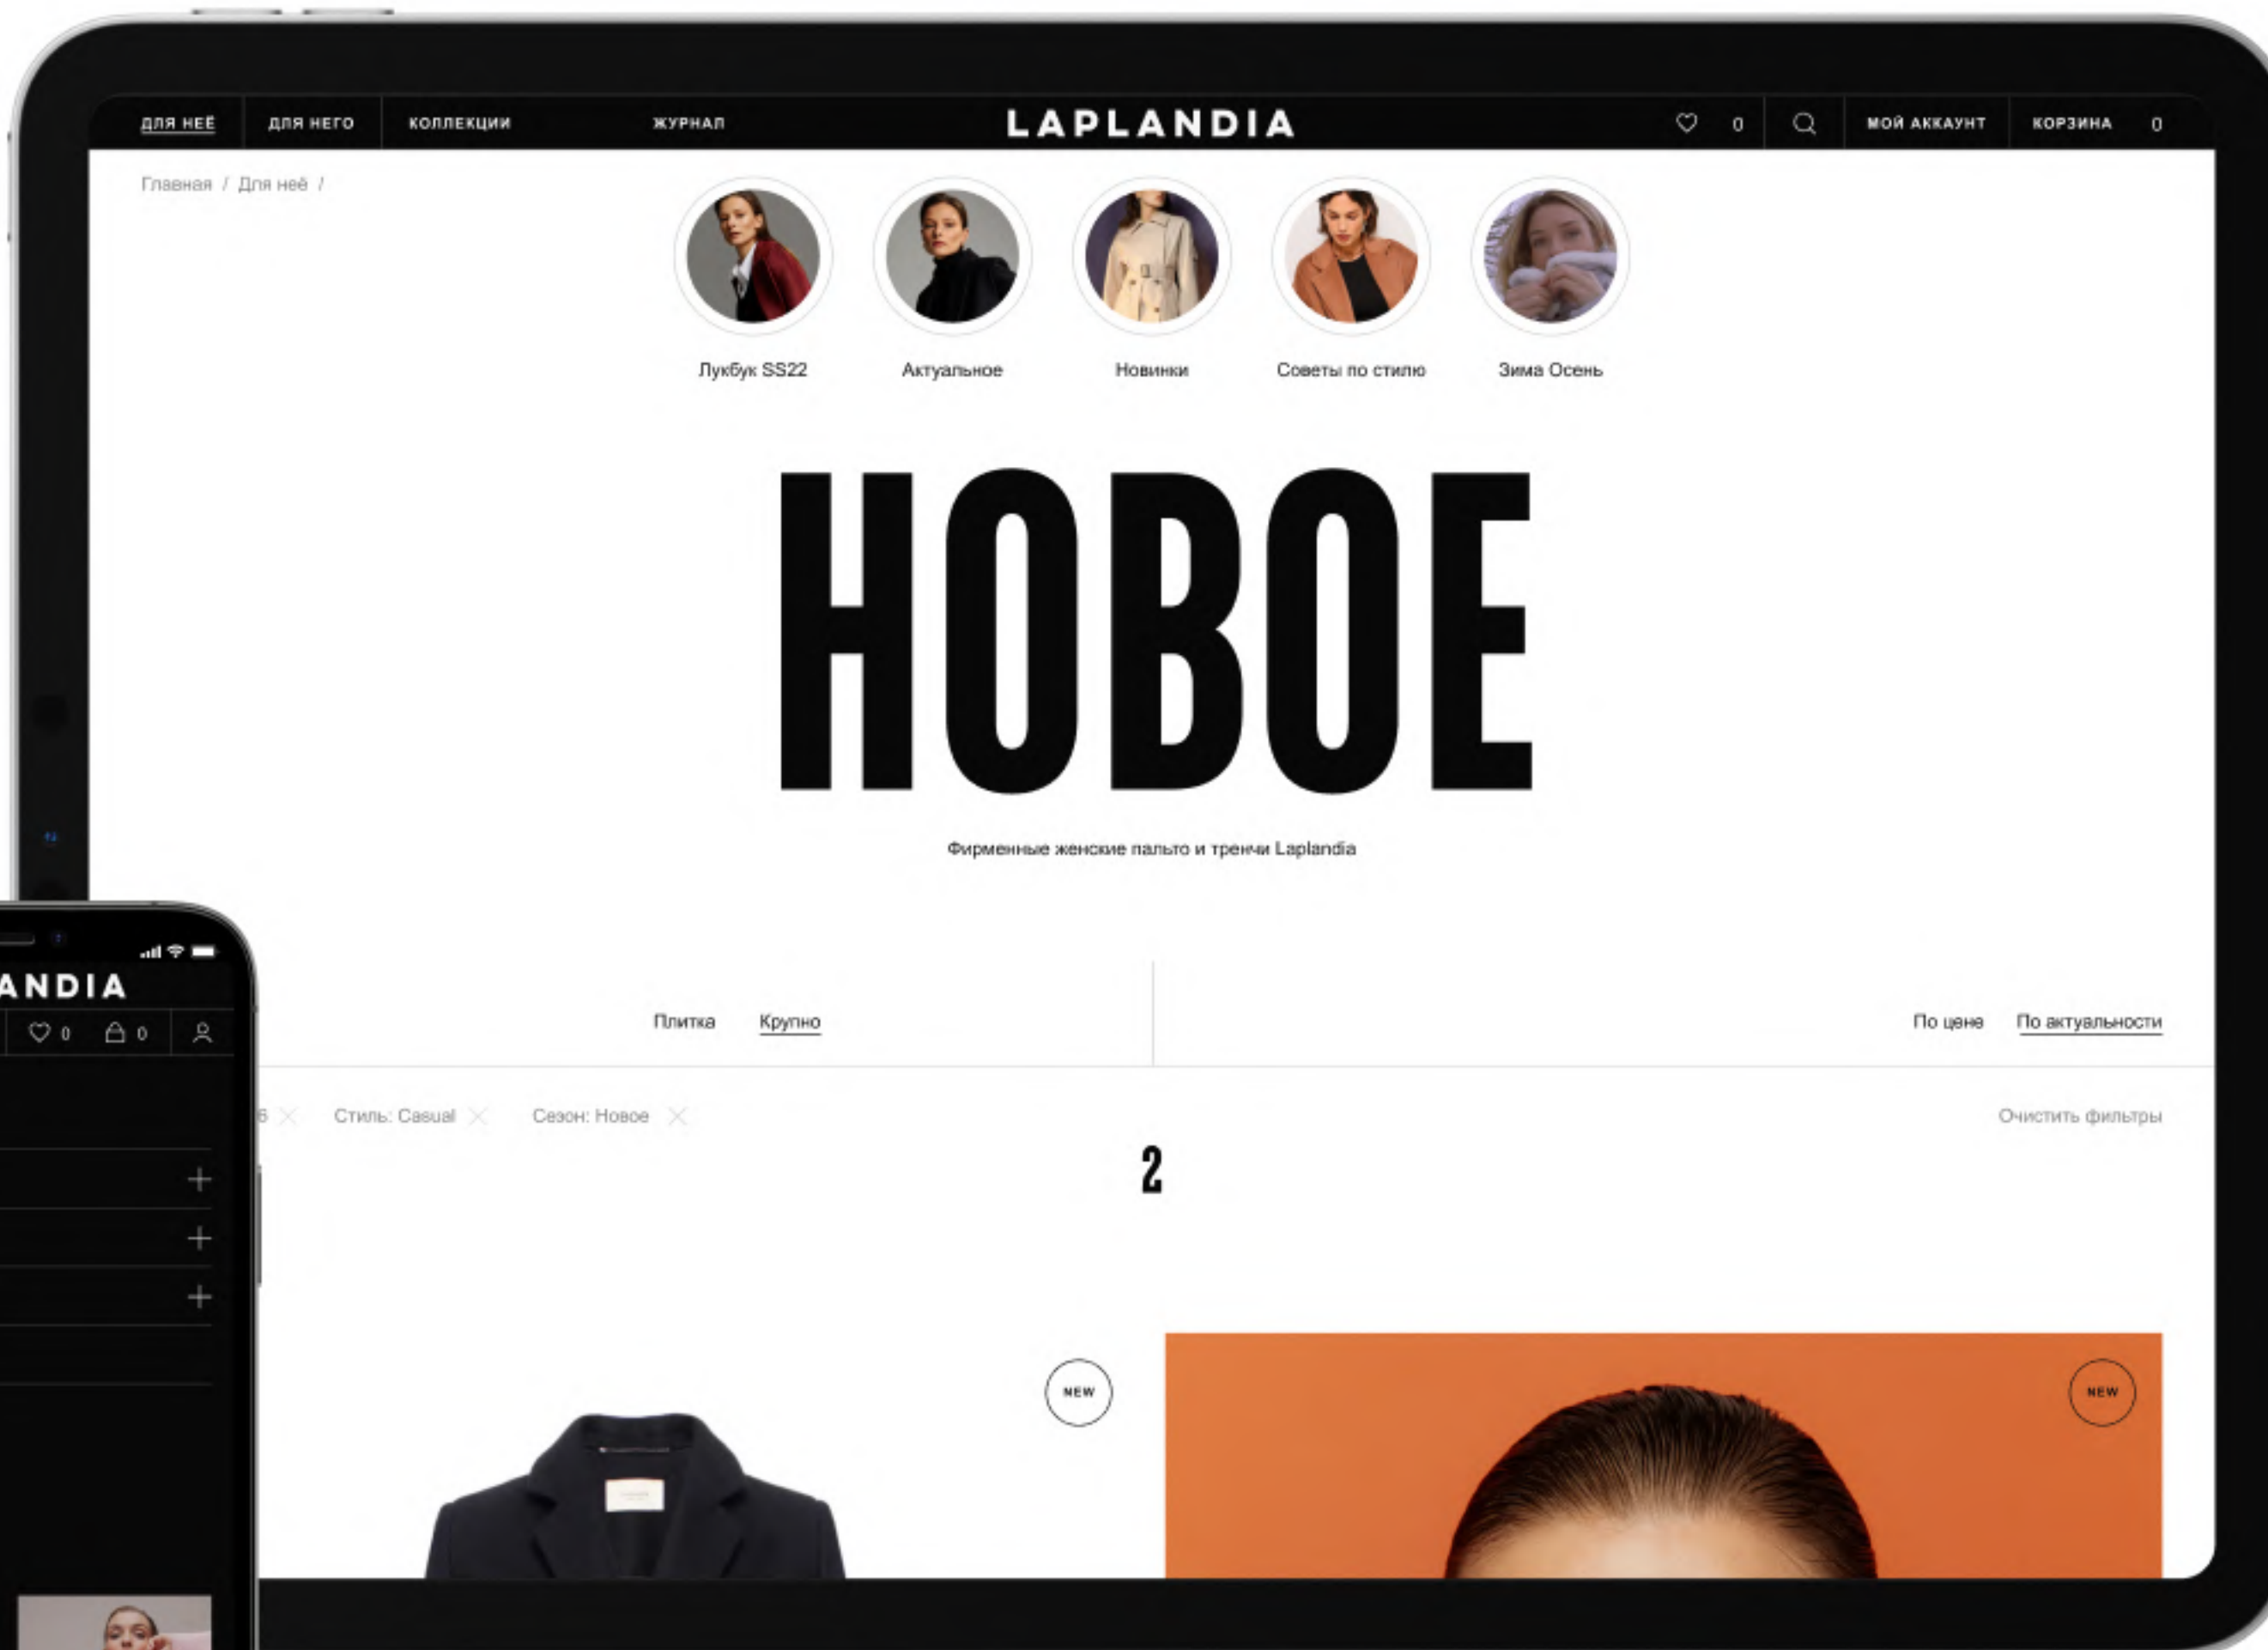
ДЛЯ НЕЁ ДЛЯ НЕГО КОЛЛЕКЦИИ ЖУРНАЛ

LAPLANDIA

0 МОЙ АККАУНТ КОРЗИНА 0

Главная / Для неё /

Лукбук SS22 Актуальное Новинки Советы по стилю Зима Осень

НОВОЕ

Фирменные женские пальто и тренчи Laplandia

Плитка Крупно

По цене По актуальности

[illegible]6 Стиль: Casual Сезон: Новое

Очистить фильтры

2

NEW

NEW

ANDIA

0 0